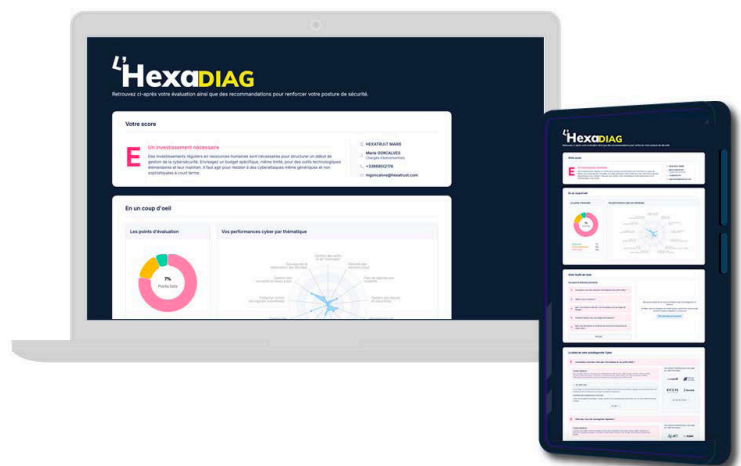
L'HexaDIAG

Retrouvez ci-après votre évaluation ainsi que des recommandations pour renforcer votre posture de sécurité.

Votre score

E

Un investissement nécessaire

Des investissements réguliers en ressources humaines sont nécessaires pour structurer un début de gestion de la cybersécurité. Envisagez un budget spécifique, même limité, pour des outils technologiques élémentaires et leur maintien. Il faut agir pour résister à des cyberattaques même génériques et non sophistiquées à court terme.

HEXATRUST MARS
Marie GONCALVES
Chargée d'événementiel
+33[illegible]
mgoncalves@hexatrust.com

En un coup d'oeil

Les points d'évaluation

7%
Points forts

Vos performances cyber par thématique

L'HexaDIAG

Votre score

En un coup d'oeil

Votre feuille de route

Le détail de votre autodiagnostic Cyber